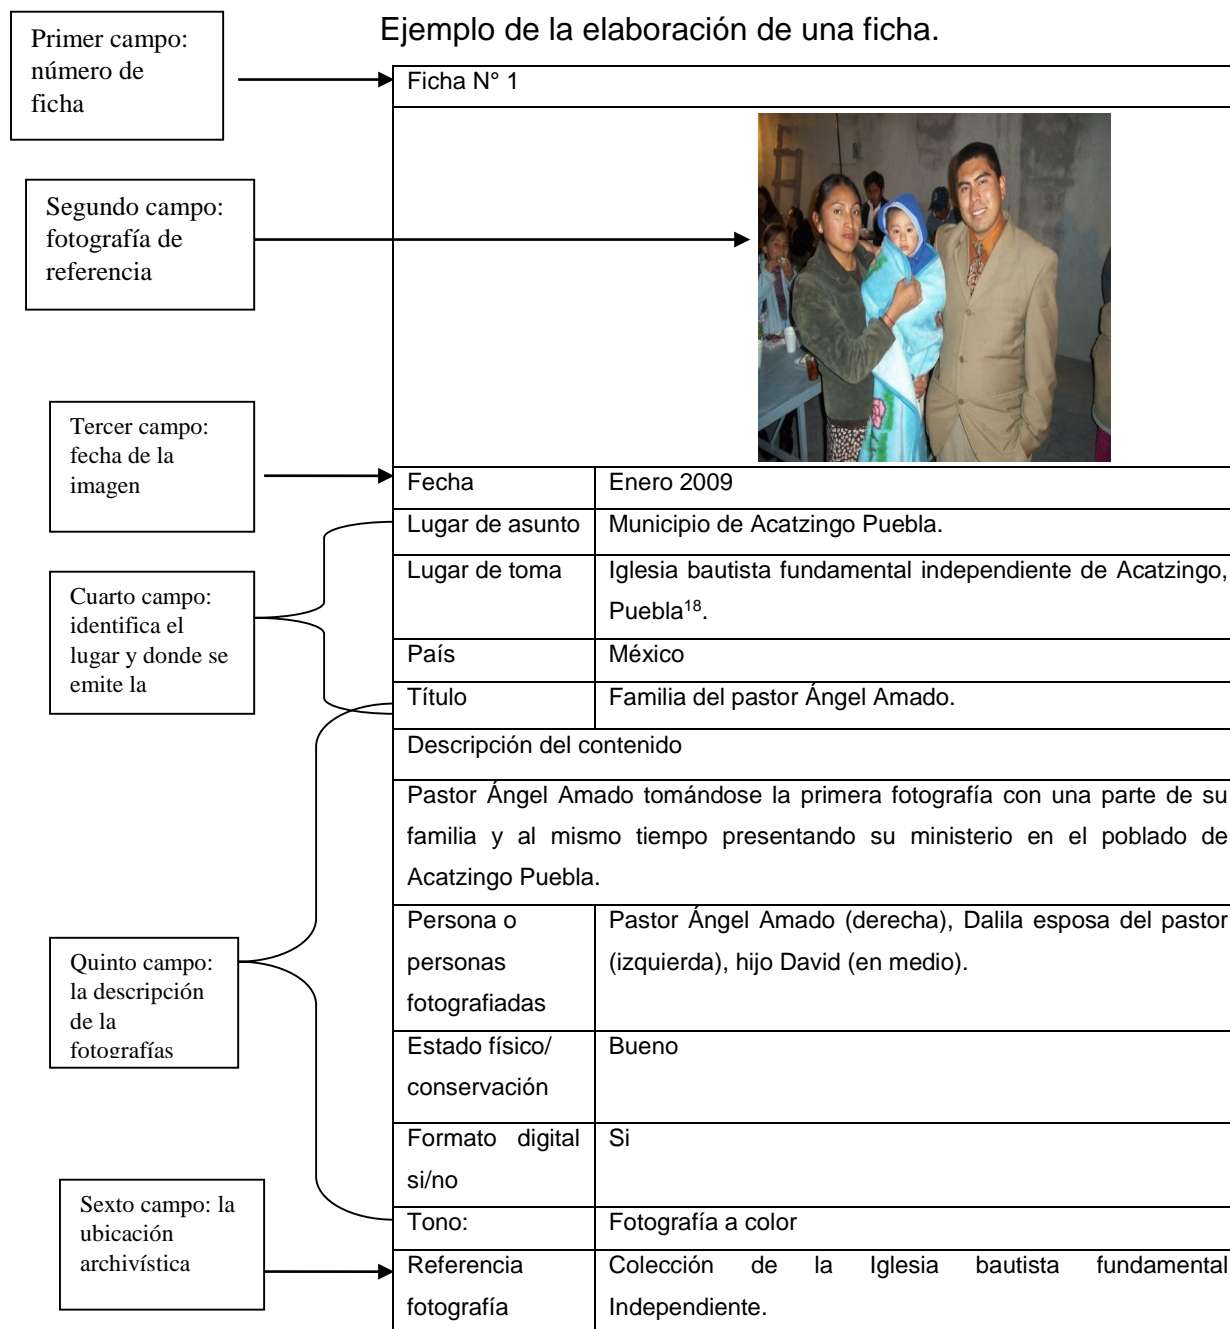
Ejemplo de la elaboración de una ficha.

Primer campo: número de ficha

Segundo campo: fotografía de referencia

Tercer campo: fecha de la imagen

Cuarto campo: identifica el lugar y donde se emite la

Quinto campo: la descripción de la fotografías

Sexto campo: la ubicación archivística

| Ficha N° 1 | |
|---|---|
| | |
| Fecha | Enero 2009 |
| Lugar de asunto | Municipio de Acatzingo Puebla. |
| Lugar de toma | Iglesia bautista fundamental independiente de Acatzingo, Puebla$^{18}$. |
| País | México |
| Título | Familia del pastor Ángel Amado. |
| Descripción del contenido | |
| Pastor Ángel Amado tomándose la primera fotografía con una parte de su familia y al mismo tiempo presentando su ministerio en el poblado de Acatzingo Puebla. | |
| Persona o personas fotografiadas | Pastor Ángel Amado (derecha), Dalila esposa del pastor (izquierda), hijo David (en medio). |
| Estado físico/ conservación | Bueno |
| Formato digital si/no | Si |
| Tono: | Fotografía a color |
| Referencia fotografía | Colección de la Iglesia bautista fundamental Independiente. |